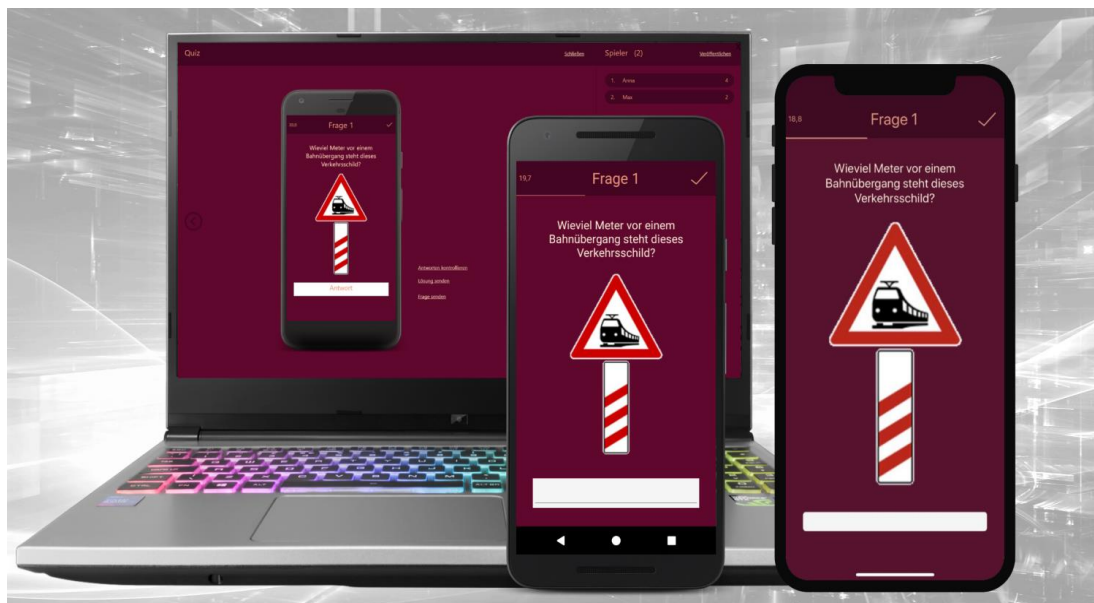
Quiz

Schließen

Spieler (2)

Veröffentlichen

1. Anna 4

2. Max 2

Frage 1

Wieviel Meter vor einem Bahnübergang steht dieses Verkehrsschild?

Antwort

Antworten kontrollieren

Lösung senden

Frage senden

19,7

Frage 1

Wieviel Meter vor einem Bahnübergang steht dieses Verkehrsschild?

18,8

Frage 1

Wieviel Meter vor einem Bahnübergang steht dieses Verkehrsschild?